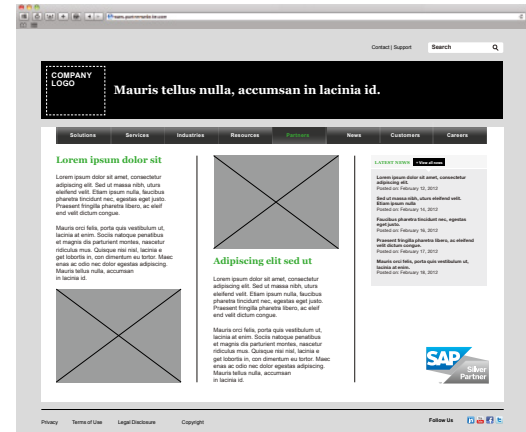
www.yourcompanysite.com

Contact | Support

Search

COMPANY LOGO

Mauris tellus nulla, accumsan in lacinia id.

Solutions | Services | Industries | Resources | Partners | News | Customers | Careers

Lorem ipsum dolor sit

Lorem ipsum dolor sit amet, consectetur adipiscing elit. Sed ut massa nibh, utuirs eleifend velit. Etiam ipsum nulla, faucibus pharetra tincidunt nec, egestas eget justo. Praesent fringilla pharetra libero, ac eleif end velit dictum congue.

Mauris orci felis, porta quis vestibulum ut, lacinia at enim. Sociis natoque penatibus et magnis dis parturient montes, nascetur ridiculus mus. Quisque nisi nisl, lacinia e get lobortis in, con dimentum eu tortor. Maec enas ac odio nec dolor egestas adipiscing. Mauris tellus nulla, accumsan in lacinia id.

Adipiscing elit sed ut

Lorem ipsum dolor sit amet, consectetur adipiscing elit. Sed ut massa nibh, utuirs eleifend velit. Etiam ipsum nulla, faucibus pharetra tincidunt nec, egestas eget justo. Praesent fringilla pharetra libero, ac eleif end velit dictum congue.

Mauris orci felis, porta quis vestibulum ut, lacinia at enim. Sociis natoque penatibus et magnis dis parturient montes, nascetur ridiculus mus. Quisque nisi nisl, lacinia e get lobortis in, con dimentum eu tortor. Maec enas ac odio nec dolor egestas adipiscing. Mauris tellus nulla, accumsan in lacinia id.

LATEST NEWS | View all news

Lorem ipsum dolor sit amet, consectetur adipiscing elit.
Posted on: February 12, 2012

Sed ut massa nibh, uturs eleifend velit. Etiam ipsum nulla
Posted on: February 14, 2012

Faucibus pharetra tincidunt nec, egestas eget justo.
Posted on: February 16, 2012

Praesent fringilla pharetra libero, ac eleif end velit dictum congue.
Posted on: February 17, 2012

Mauris orci felis, porta quis vestibulum ut, lacinia at enim.
Posted on: February 18, 2012

SAP Silver Partner

Privacy | Terms of Use | Legal Disclosure | Copyright

Follow Us